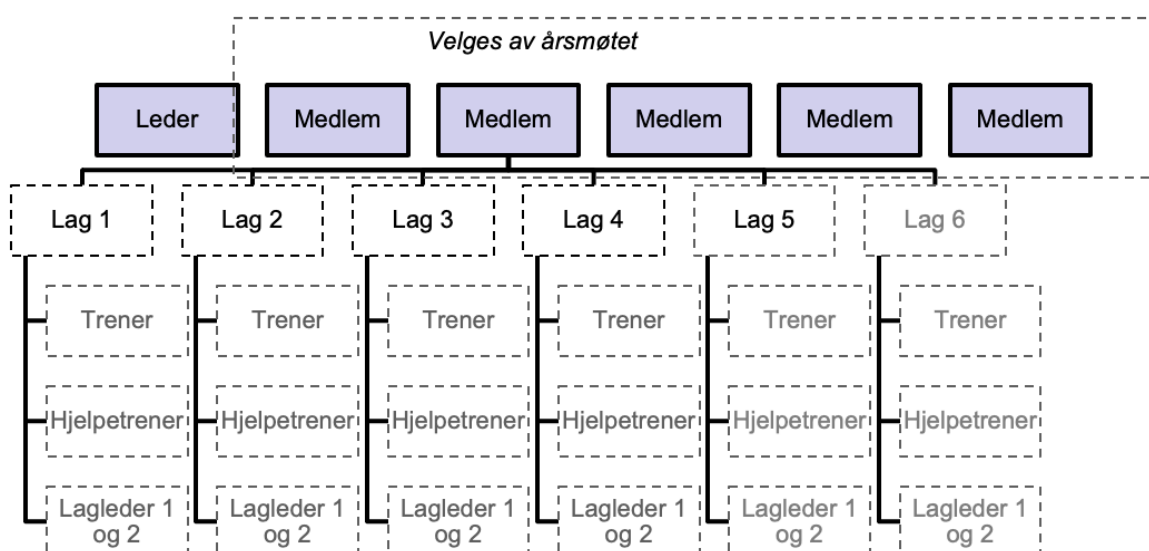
Velges av årsmøtet

Leder
Medlem
Medlem
Medlem
Medlem
Medlem

Lag 1
Trener
Hjelpetrener
Lagleder 1 og 2

Lag 2
Trener
Hjelpetrener
Lagleder 1 og 2

Lag 3
Trener
Hjelpetrener
Lagleder 1 og 2

Lag 4
Trener
Hjelpetrener
Lagleder 1 og 2

Lag 5
Trener
Hjelpetrener
Lagleder 1 og 2

Lag 6
Trener
Hjelpetrener
Lagleder 1 og 2